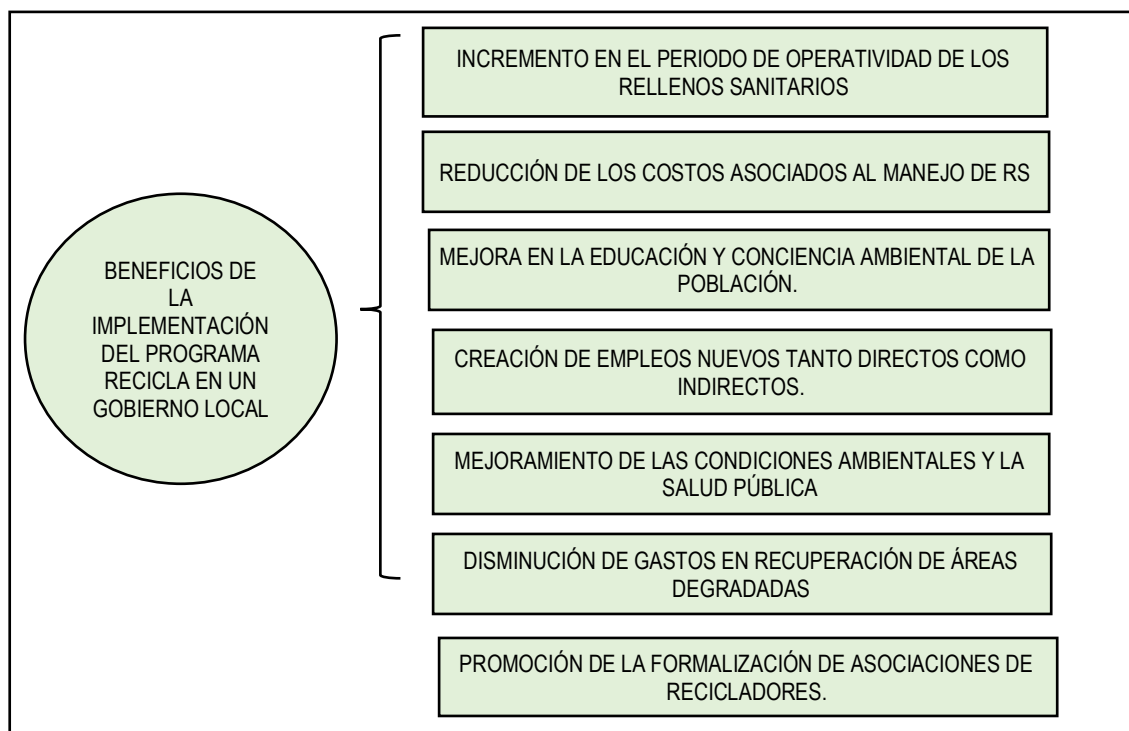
BENEFICIOS DE LA IMPLEMENTACIÓN DEL PROGRAMA RECICLA EN UN GOBIERNO LOCAL

INCREMENTO EN EL PERIODO DE OPERATIVIDAD DE LOS RELLENOS SANITARIOS

REDUCCIÓN DE LOS COSTOS ASOCIADOS AL MANEJO DE RS

MEJORA EN LA EDUCACIÓN Y CONCIENCIA AMBIENTAL DE LA POBLACIÓN.

CREACIÓN DE EMPLEOS NUEVOS TANTO DIRECTOS COMO INDIRECTOS.

MEJORAMIENTO DE LAS CONDICIONES AMBIENTALES Y LA SALUD PÚBLICA

DISMINUCIÓN DE GASTOS EN RECUPERACIÓN DE ÁREAS DEGRADADAS

PROMOCIÓN DE LA FORMALIZACIÓN DE ASOCIACIONES DE RECICLADORES.